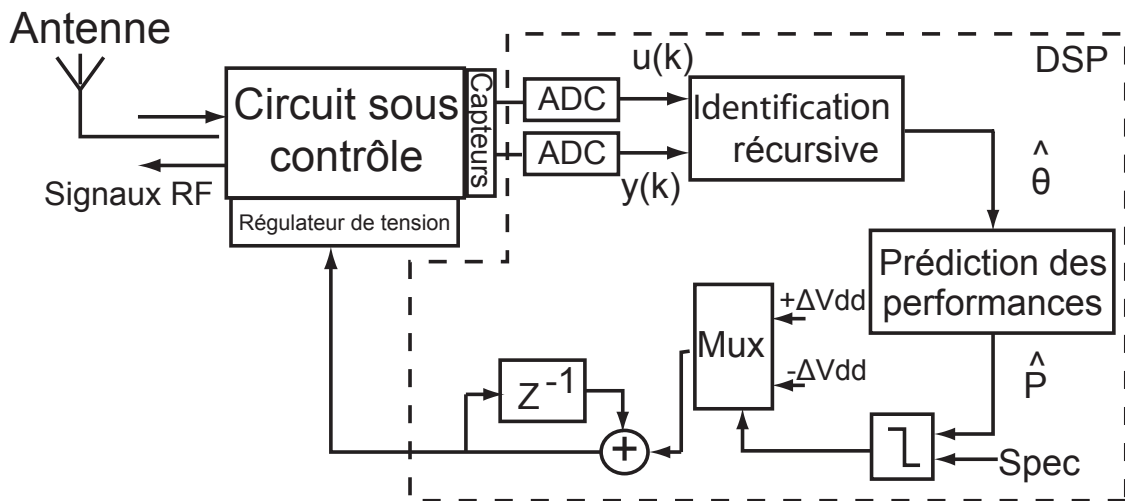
Antenne

Circuit sous contrôle

Capteurs

Signaux RF

Régulateur de tension

DSP

u(k)

ADC

ADC

y(k)

Identification récursive

$\hat{\theta}$

Prédiction des performances

$+\Delta Vdd$

Mux

$-\Delta Vdd$

$\hat{P}$

$Z^{-1}$

+

Spec